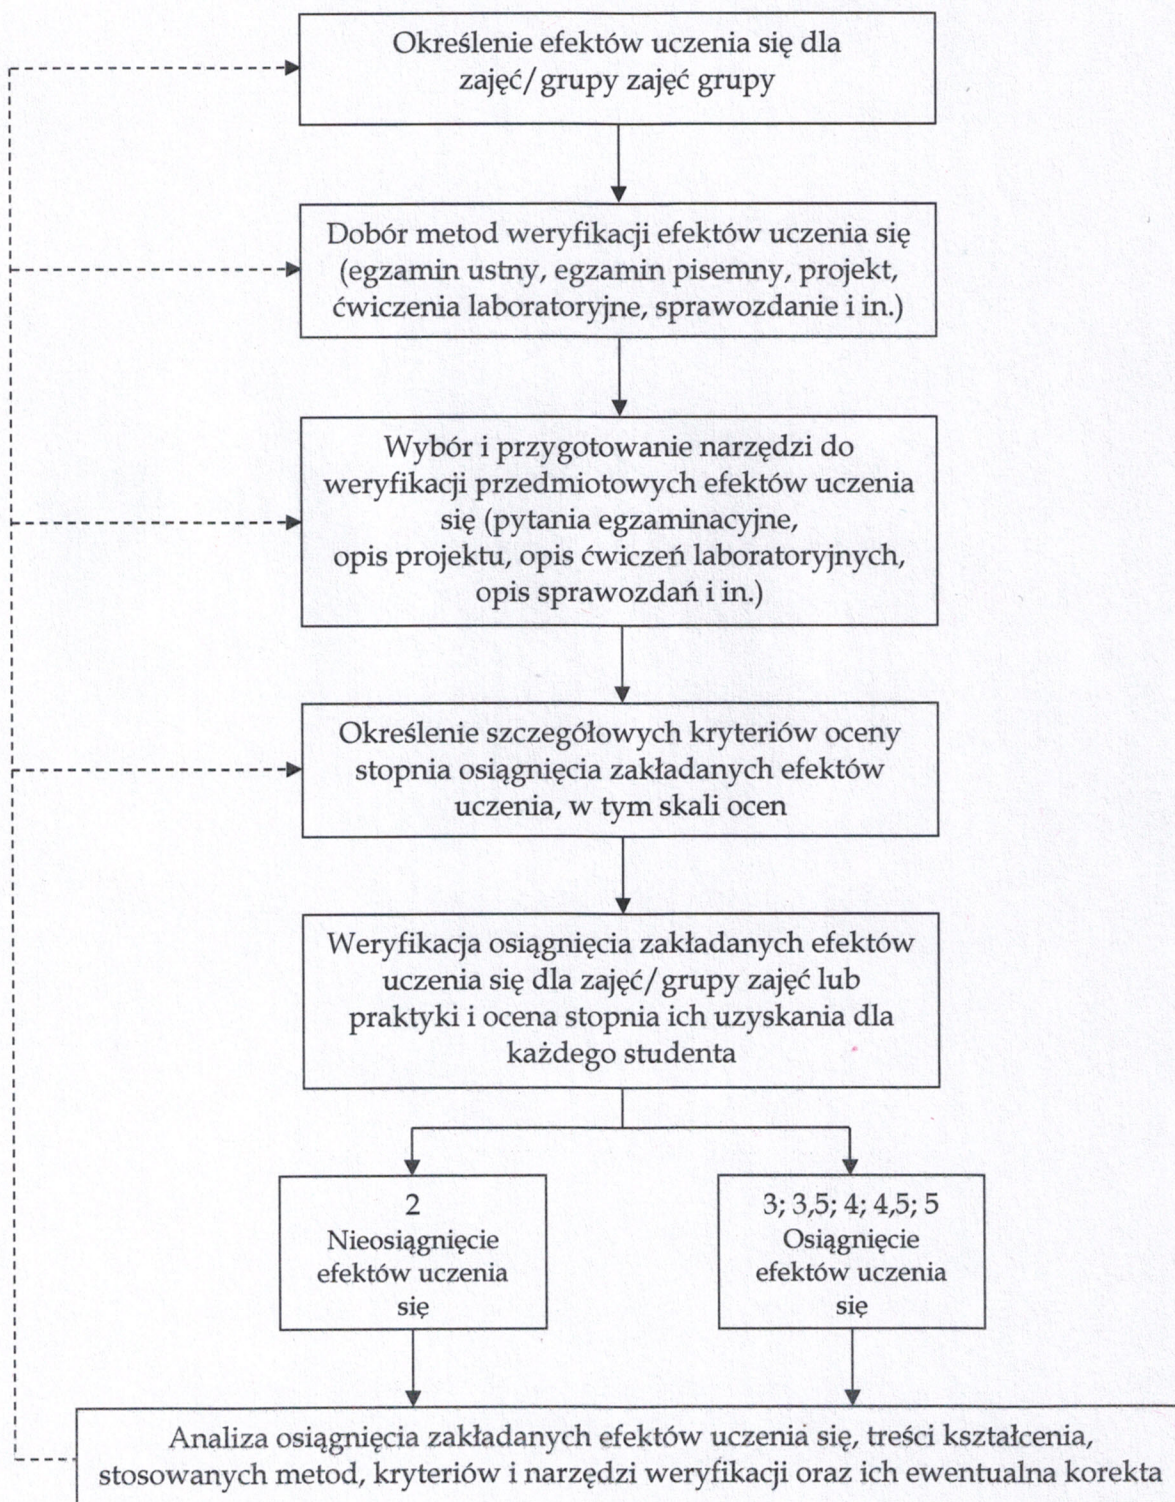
Określenie efektów uczenia się dla zajęć/grupy zajęć grupy

Dobór metod weryfikacji efektów uczenia się (egzamin ustny, egzamin pisemny, projekt, ćwiczenia laboratoryjne, sprawozdanie i in.)

Wybór i przygotowanie narzędzi do weryfikacji przedmiotowych efektów uczenia się (pytania egzaminacyjne, opis projektu, opis ćwiczeń laboratoryjnych, opis sprawozdań i in.)

Określenie szczegółowych kryteriów oceny stopnia osiągnięcia zakładanych efektów uczenia, w tym skali ocen

Weryfikacja osiągnięcia zakładanych efektów uczenia się dla zajęć/grupy zajęć lub praktyki i ocena stopnia ich uzyskania dla każdego studenta

2
Nieosiągnięcie efektów uczenia się

3; 3,5; 4; 4,5; 5
Osiągnięcie efektów uczenia się

Analiza osiągnięcia zakładanych efektów uczenia się, treści kształcenia, stosowanych metod, kryteriów i narzędzi weryfikacji oraz ich ewentualna korekta